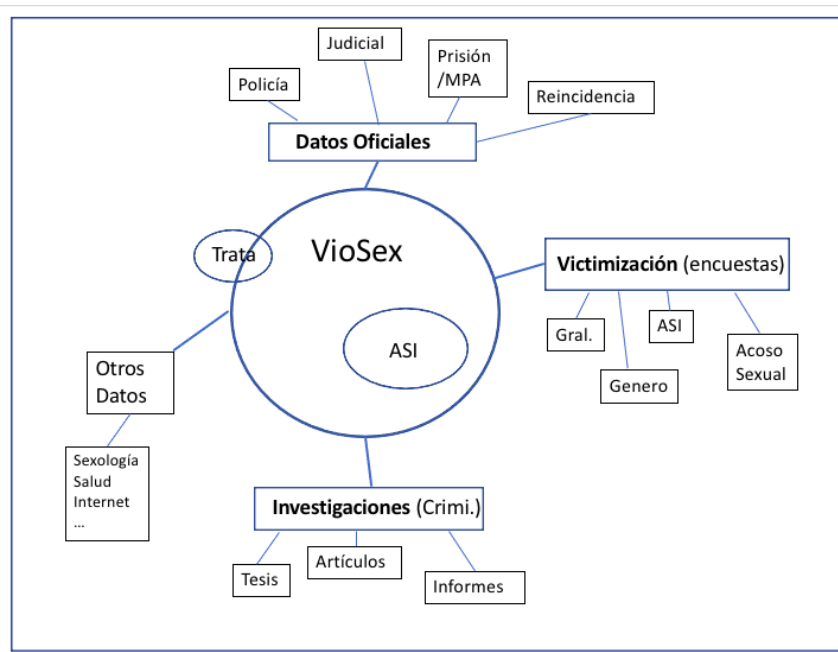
Judicial

Prisión /MPA

Policía

Reincidencia

Datos Oficiales

Trata

VioSex

Victimización (encuestas)

Gral.

ASI

Acoso Sexual

Genero

ASI

Otros Datos

Sexología
Salud
Internet
...

Investigaciones (Crimi.)

Tesis

Artículos

Informes